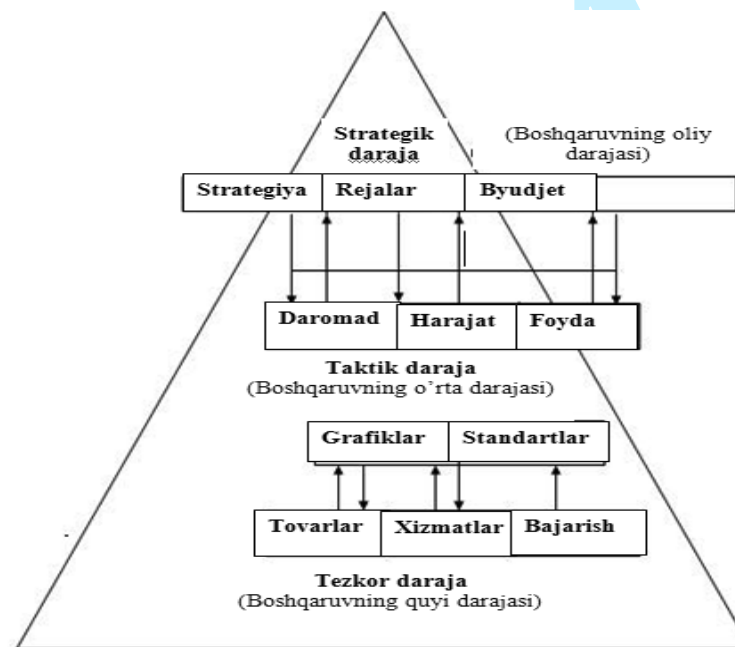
Strategik daraja

(Boshqaruvning oliy darajasi)

Strategiya | Rejalar | Byudjet

Daromad | Harajat | Foyda

Taktik daraja
(Boshqaruvning o'rta darajasi)

Grafiklar | Standartlar

Tovarlar | Xizmatlar | Bajarish

Tezkor daraja
(Boshqaruvning quyi darajasi)